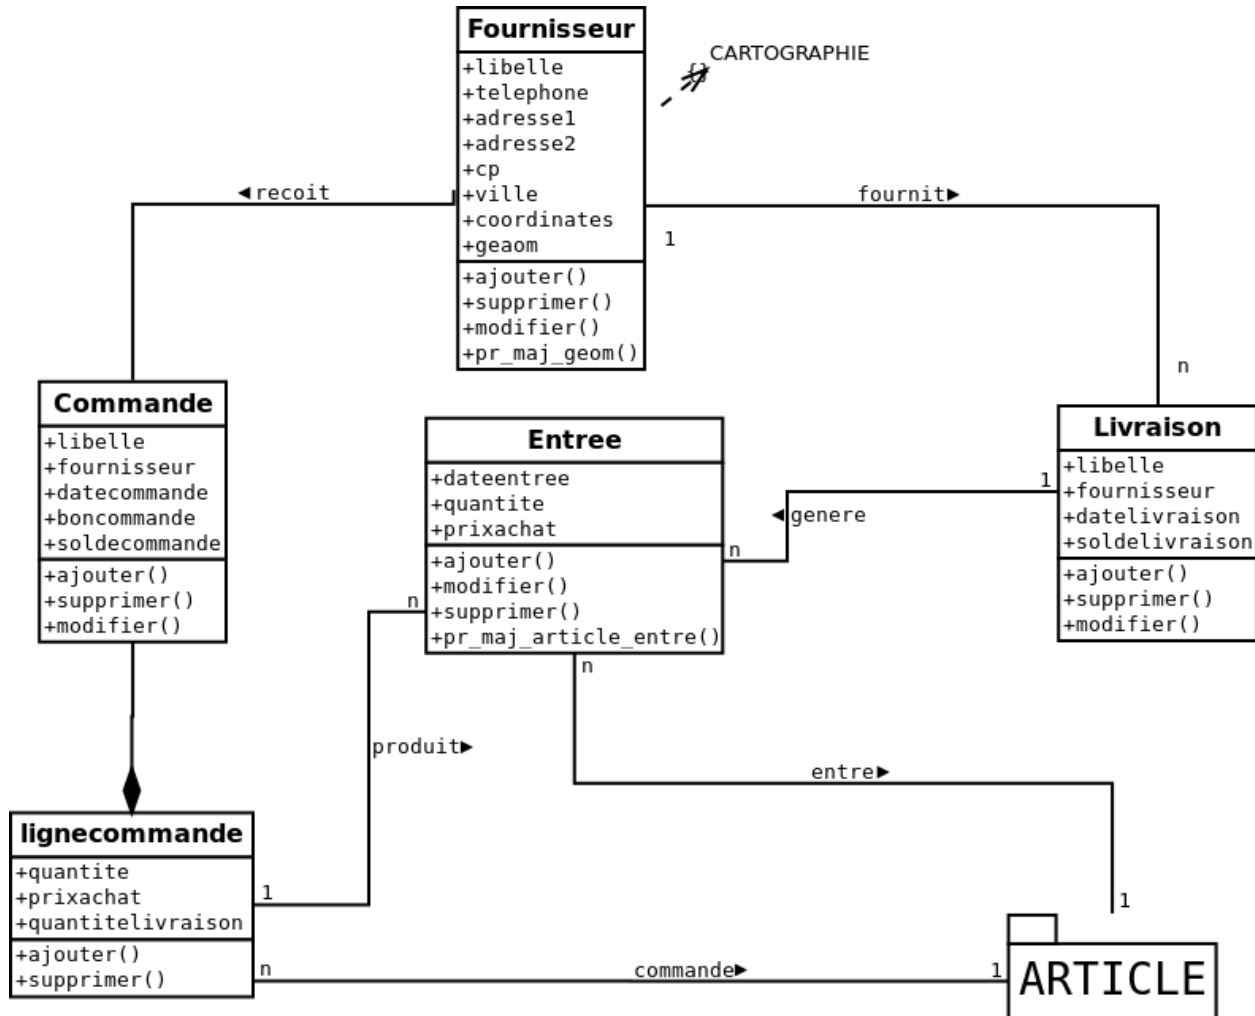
Fournisseur
+libelle
+telephone
+adresse1
+adresse2
+cp
+ville
+coordinates
+geaom
+ajouter()
+supprimer()
+modifier()
+pr_maj_geom()

{} CARTOGRAPHIE

◂recoit

fournit▸

1

n

Commande
+libelle
+fournisseur
+datecommande
+boncommande
+soldecommande
+ajouter()
+supprimer()
+modifier()

Entree
+dateentree
+quantite
+prixachat
+ajouter()
+modifier()
+supprimer()
+pr_maj_article_entre()

Livraison
+libelle
+fournisseur
+datelivraison
+soldelivraison
+ajouter()
+supprimer()
+modifier()

1

◂genere

n

n

n

produit▸

entre▸

lignecommande
+quantite
+prixachat
+quantitelivraison
+ajouter()
+supprimer()

1

1

n

commande▸

1

ARTICLE